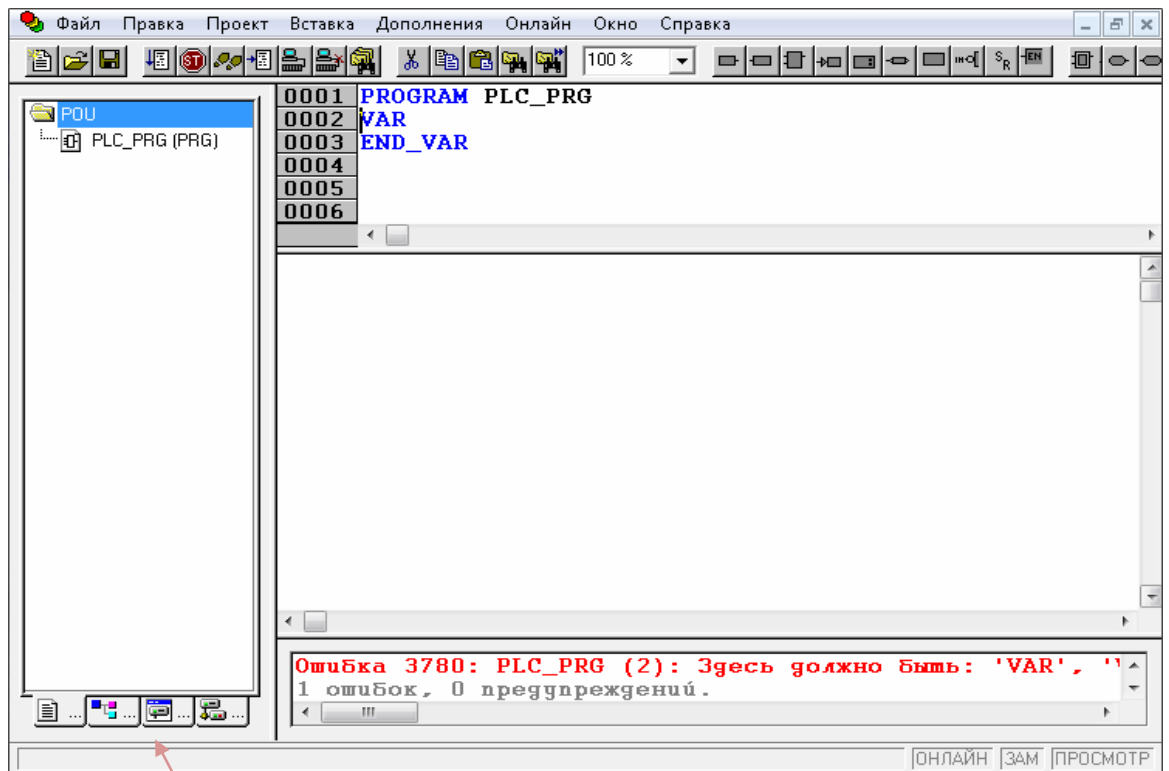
Файл Правка Проект Вставка Дополнения Онлайн Окно Справка

100 %

POU
PLC_PRG (PRG)

0001 PROGRAM PLC_PRG
0002 VAR
0003 END_VAR
0004
0005
0006

Ошибка 3780: PLC_PRG (2): Здесь должно быть: 'VAR', '
1 ошибок, 0 предупреждений.

ОНЛАЙН ЗАМ ПРОСМОТР